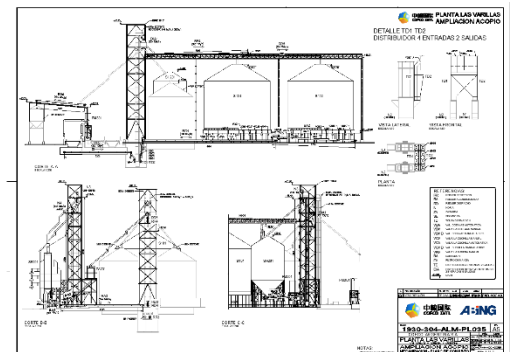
PLANTA LAS VARILLAS
AMPLIACION ACOPIO

DETALLE TD1 TD2
DISTRIBUIDOR 4 ENTRADAS 2 SALIDAS

VISTA LATERAL

VISTA FRONTAL

PLANTA

CORTE A-A

CORTE B-B

CORTE C-C

COFCO

A-ING

1930-304-ALM-PL035

PLANTA LAS VARILLAS

NOTAS:

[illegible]